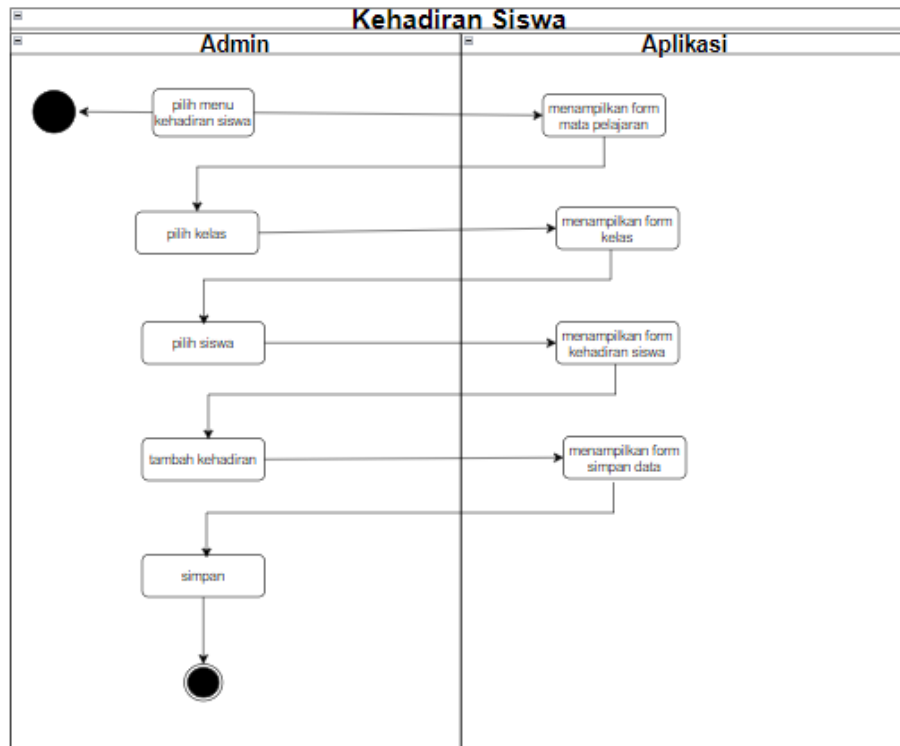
Kehadiran Siswa

Admin

Aplikasi

pilih menu kehadiran siswa

menampilkan form mata pelajaran

pilih kelas

menampilkan form kelas

pilih siswa

menampilkan form kehadiran siswa

tambah kehadiran

menampilkan form simpan data

simpan